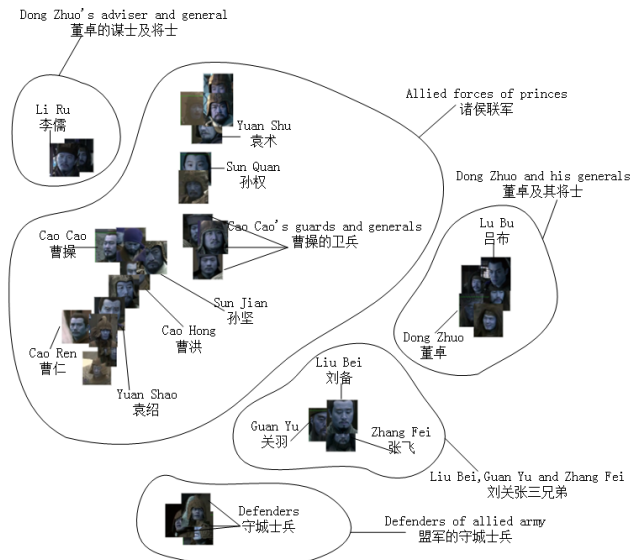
Dong Zhuo's adviser and general
董卓的谋士及将士

Li Ru
李儒

Yuan Shu
袁术

Sun Quan
孙权

Allied forces of princes
诸侯联军

Dong Zhuo and his generals
董卓及其将士

Cao Cao's guards and generals
曹操的卫兵

Cao Cao
曹操

Lu Bu
吕布

Sun Jian
孙坚

Cao Hong
曹洪

Cao Ren
曹仁

Dong Zhuo
董卓

Yuan Shao
袁绍

Liu Bei
刘备

Guan Yu
关羽

Zhang Fei
张飞

Liu Bei,Guan Yu and Zhang Fei
刘关张三兄弟

Defenders
守城士兵

Defenders of allied army
盟军的守城士兵